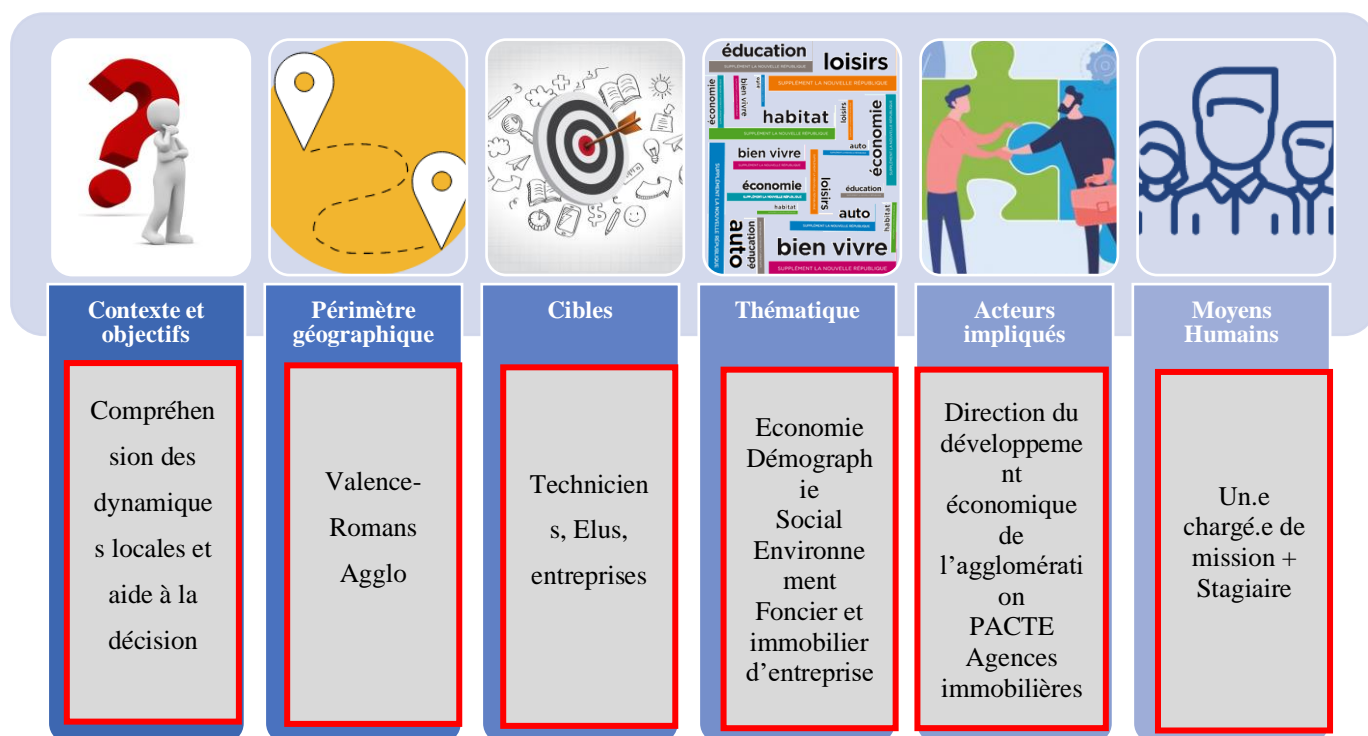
éducation loisirs
SUPPLÉMENT LA NOUVELLE RÉPUBLIQUE
économie bien vivre habitat loisirs économie
bien vivre auto
économie loisirs éducation
auto habitat
auto éducation bien vivre
SUPPLÉMENT LA NOUVELLE RÉPUBLIQUE

Contexte et objectifs

Compréhension des dynamiques locales et aide à la décision

Périmètre géographique

Valence-Romans Agglo

Cibles

Techniciens, Elus, entreprises

Thématique

Economie
Démographie
Social
Environnement
Foncier et immobilier d'entreprise

Acteurs impliqués

Direction du développement économique de l'agglomération
PACTE
Agences immobilières

Moyens Humains

Un.e chargé.e de mission + Stagiaire